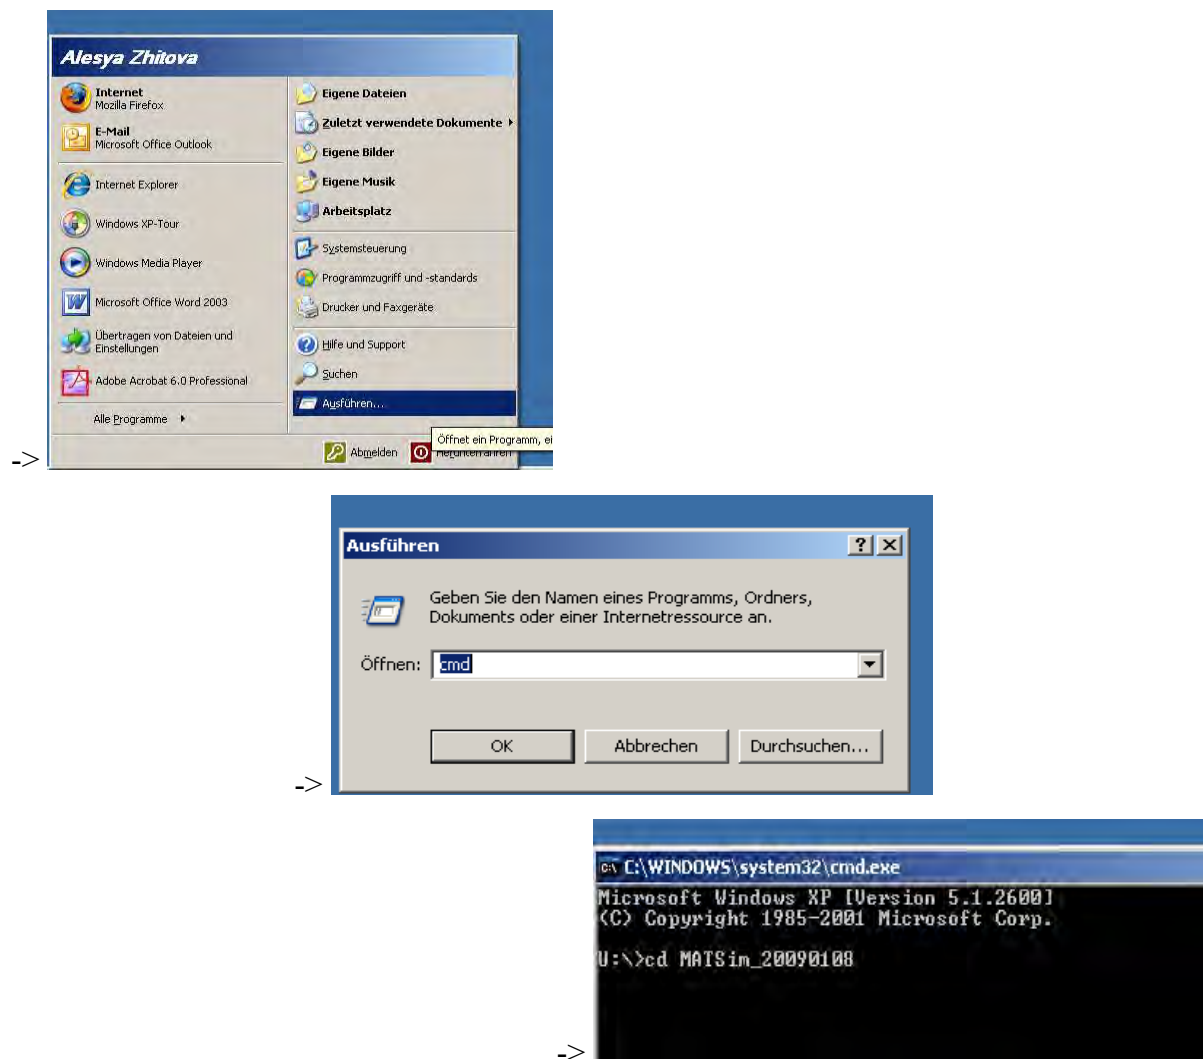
Alesya Zhitova

Internet
Mozilla Firefox

E-Mail
Microsoft Office Outlook

Internet Explorer

Windows XP-Tour

Windows Media Player

Microsoft Office Word 2003

Übertragen von Dateien und Einstellungen

Adobe Acrobat 6.0 Professional

Alle Programme

Eigene Dateien

Zuletzt verwendete Dokumente

Eigene Bilder

Eigene Musik

Arbeitsplatz

Systemsteuerung

Programmzugriff und -standards

Drucker und Faxgeräte

Hilfe und Support

Suchen

Ausführen...

Öffnet ein Programm, ei

Abmelden

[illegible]

->

Ausführen

?

Geben Sie den Namen eines Programms, Ordners, Dokuments oder einer Internetressource an.

Öffnen: cmd

OK

Abbrechen

Durchsuchen...

->

C:\WINDOWS\system32\cmd.exe

Microsoft Windows XP [Version 5.1.2600]
(C) Copyright 1985-2001 Microsoft Corp.

U:\>cd MATSim_20090108

->